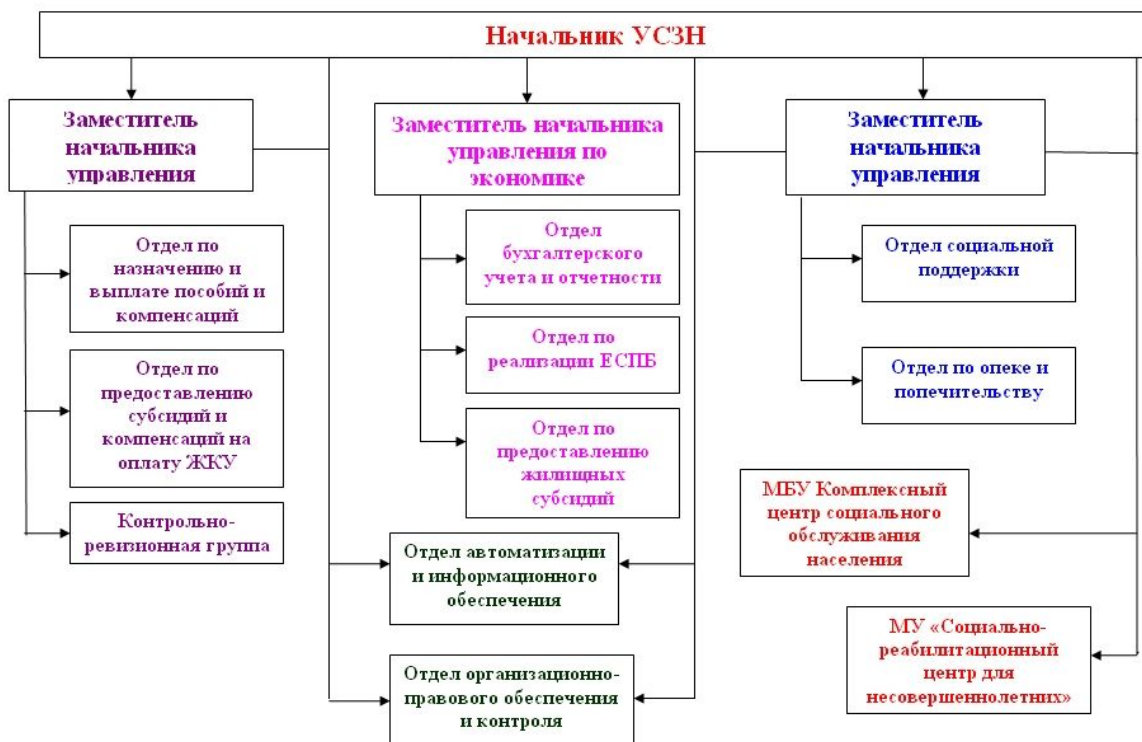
Начальник УСЗН

Заместитель начальника управления

Отдел по назначению и выплате пособий и компенсаций

Отдел по предоставлению субсидий и компенсаций на оплату ЖКУ

Контрольно-ревизионная группа

Заместитель начальника управления по экономике

Отдел бухгалтерского учета и отчетности

Отдел по реализации ЕСПБ

Отдел по предоставлению жилищных субсидий

Отдел автоматизации и информационного обеспечения

Отдел организационно-правового обеспечения и контроля

Заместитель начальника управления

Отдел социальной поддержки

Отдел по опеке и попечительству

МБУ Комплексный центр социального обслуживания населения

МУ «Социально-реабилитационный центр для несовершеннолетних»